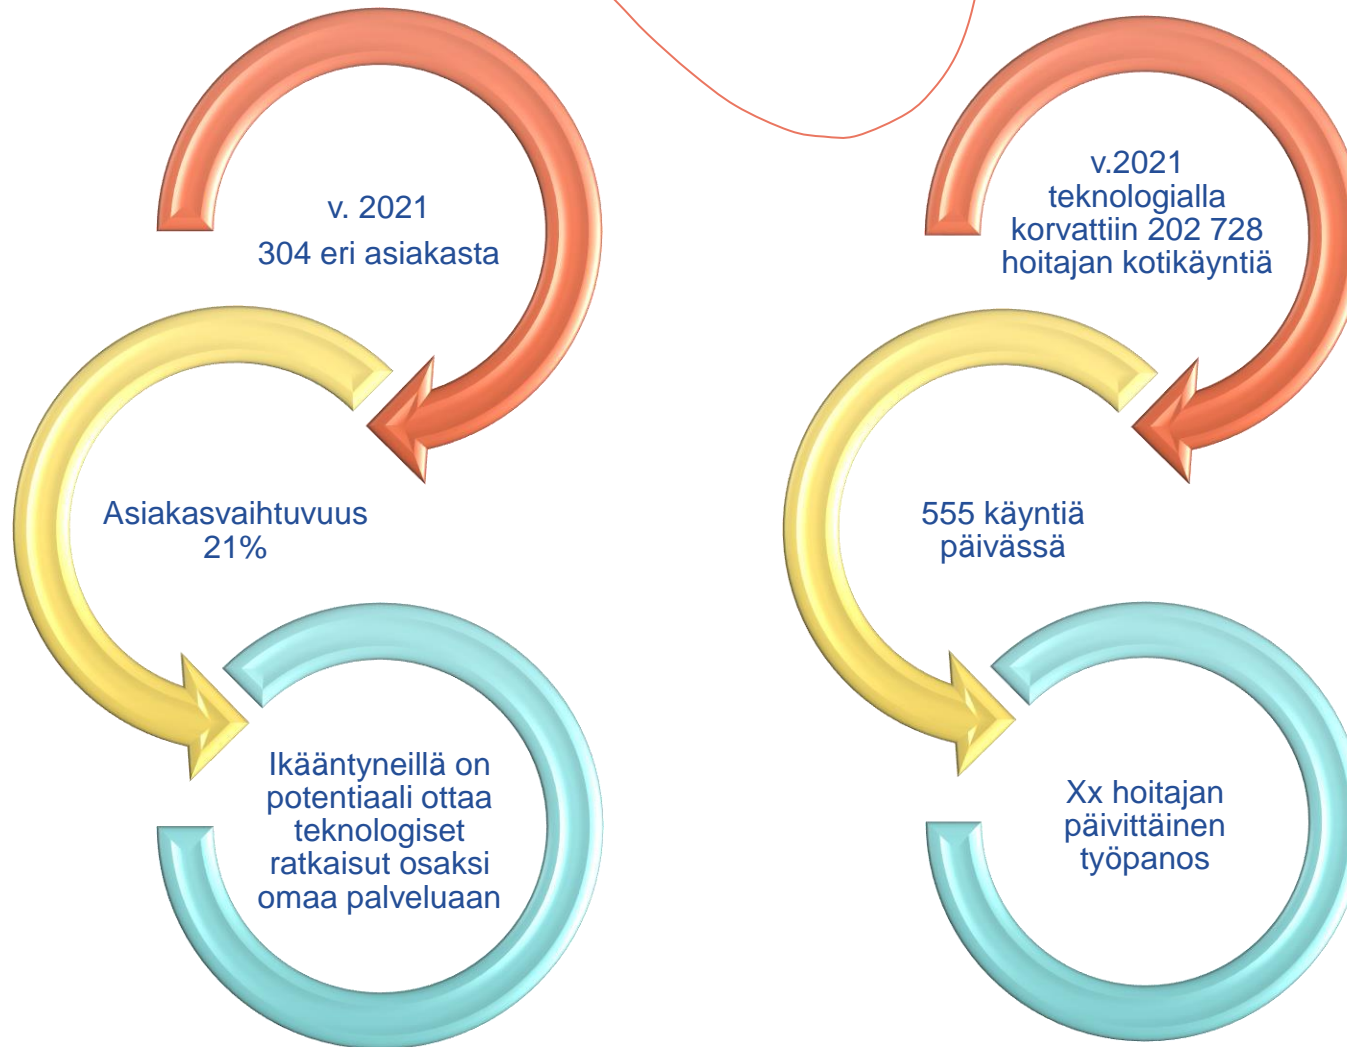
v. 2021
304 eri asiakasta

Asiakasvaihtuvuus 21%

Ikääntyneillä on potentiaali ottaa teknologiset ratkaisut osaksi omaa palveluaan

v.2021 teknologialla korvattiin 202 728 hoitajan kotikäyntiä

555 käyntiä päivässä

Xx hoitajan päivittäinen työpanos